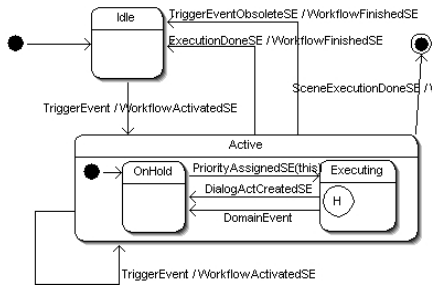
Idle

TriggerEventObsoleteSE / WorkflowFinishedSE

ExecutionDoneSE / WorkflowFinishedSE

SceneExecutionDoneSE / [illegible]

TriggerEvent / WorkflowActivatedSE

Active

OnHold

PriorityAssignedSE(this)

Executing

DialogActCreatedSE

H

DomainEvent

TriggerEvent / WorkflowActivatedSE